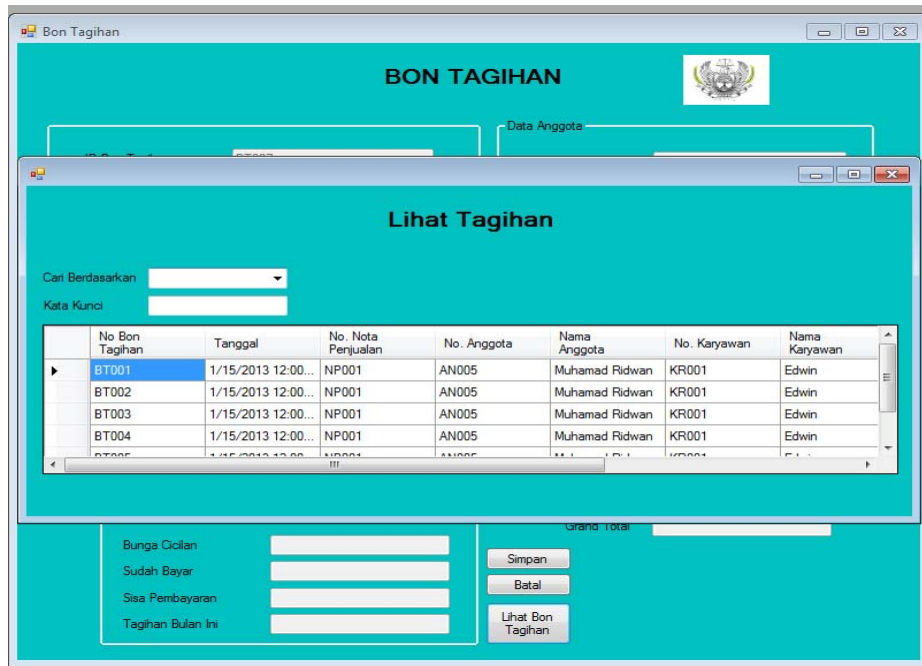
Bon Tagihan

BON TAGIHAN

Data Anggota

Lihat Tagihan

Cari Berdasarkan

Kata Kunci

| No Bon Tagihan | Tanggal | No. Nota Penjualan | No. Anggota | Nama Anggota | No. Karyawan | Nama Karyawan |
|---|---|---|---|---|---|---|
| BT001 | 1/15/2013 12:00... | NP001 | AN005 | Muhamad Ridwan | KR001 | Edwin |
| BT002 | 1/15/2013 12:00... | NP001 | AN005 | Muhamad Ridwan | KR001 | Edwin |
| BT003 | 1/15/2013 12:00... | NP001 | AN005 | Muhamad Ridwan | KR001 | Edwin |
| BT004 | 1/15/2013 12:00... | NP001 | AN005 | Muhamad Ridwan | KR001 | Edwin |

Grand Total

Bunga Cicilan

Sudah Bayar

Sisa Pembayaran

Tagihan Bulan Ini

Simpan

Batal

Lihat Bon Tagihan